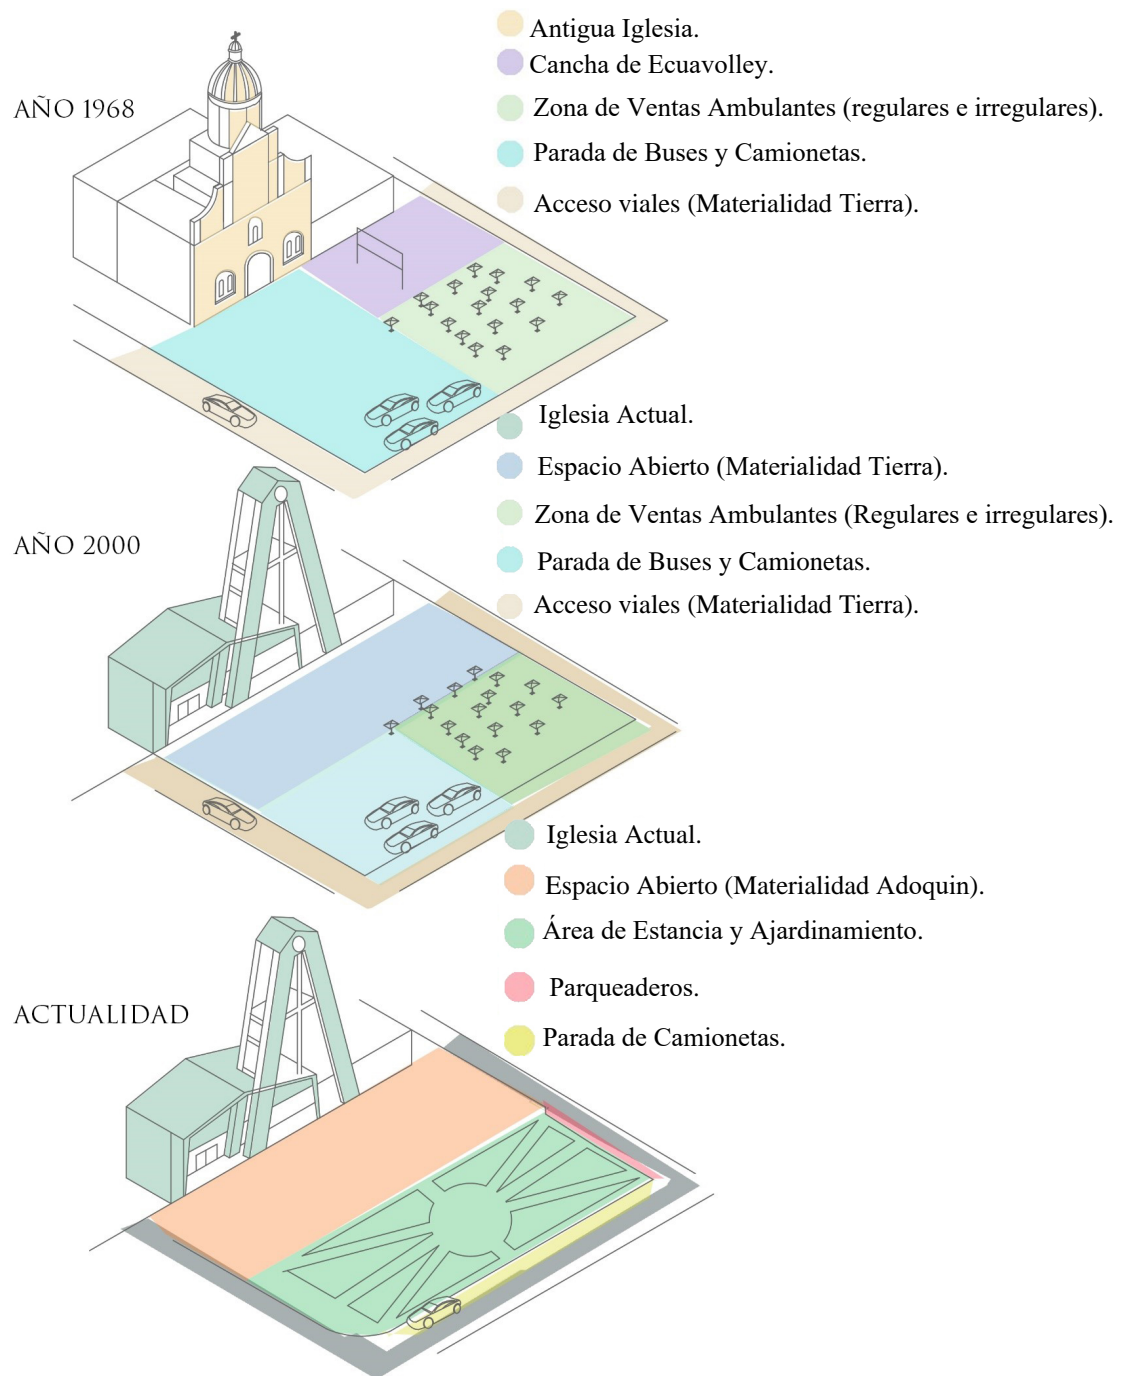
AÑO 1968

Antigua Iglesia.
Cancha de Ecuavolley.
Zona de Ventas Ambulantes (regulares e irregulares).
Parada de Buses y Camionetas.
Acceso viales (Materialidad Tierra).

AÑO 2000

Iglesia Actual.
Espacio Abierto (Materialidad Tierra).
Zona de Ventas Ambulantes (Regulares e irregulares).
Parada de Buses y Camionetas.
Acceso viales (Materialidad Tierra).

ACTUALIDAD

Iglesia Actual.
Espacio Abierto (Materialidad Adoquin).
Área de Estancia y Ajardinamiento.
Parqueaderos.
Parada de Camionetas.